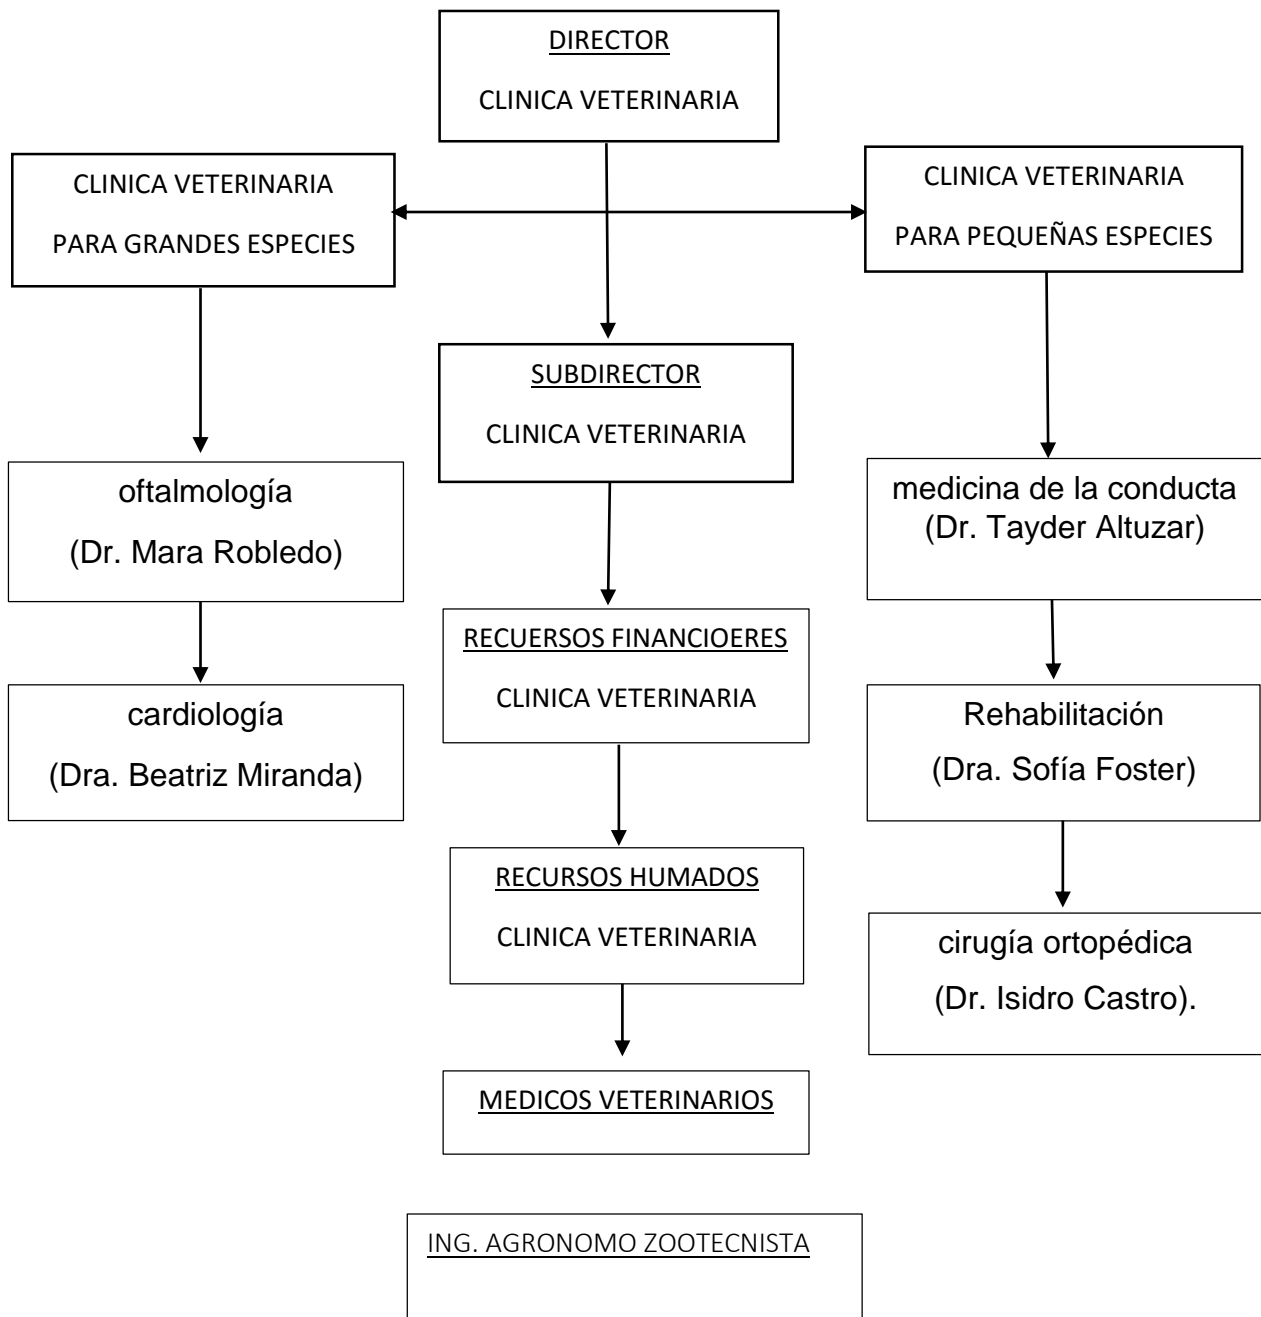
DIRECTOR

CLINICA VETERINARIA

CLINICA VETERINARIA

PARA GRANDES ESPECIES

CLINICA VETERINARIA

PARA PEQUEÑAS ESPECIES

SUBDIRECTOR

CLINICA VETERINARIA

oftalmología

(Dr. Mara Robledo)

medicina de la conducta (Dr. Tayder Altuzar)

RECUERSOS FINANCIOERES

CLINICA VETERINARIA

cardiología

(Dra. Beatriz Miranda)

Rehabilitación

(Dra. Sofía Foster)

RECURSOS HUMADOS

CLINICA VETERINARIA

cirugía ortopédica

(Dr. Isidro Castro).

MEDICOS VETERINARIOS

ING. AGRONOMO ZOOTECNISTA